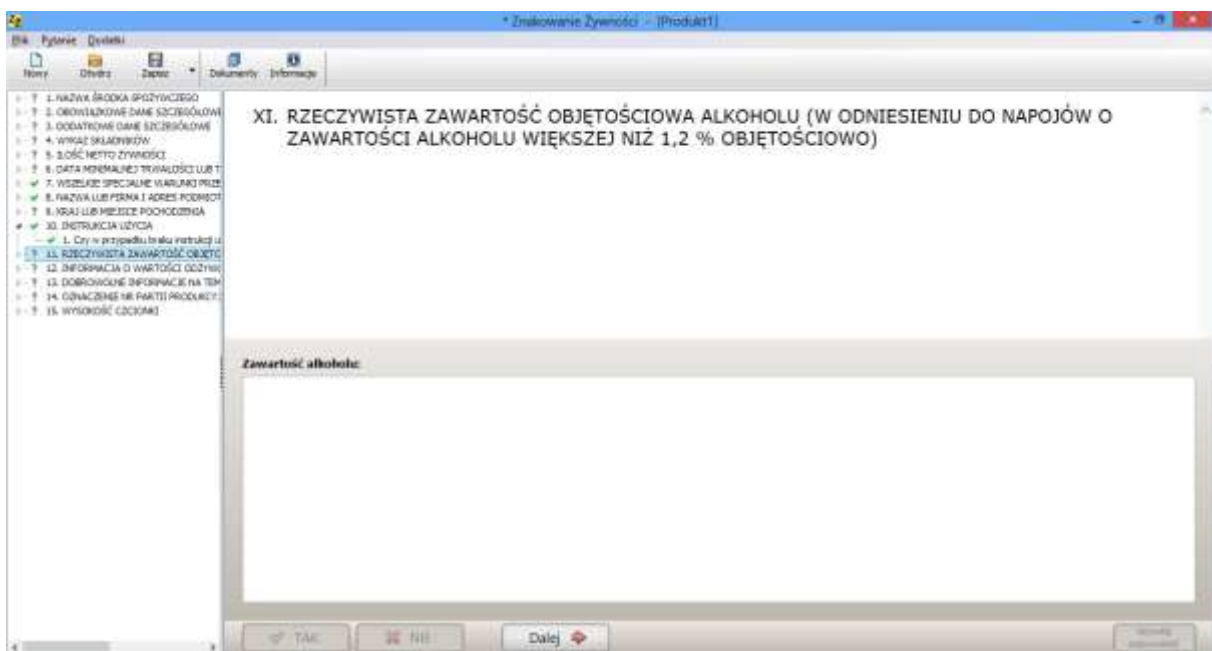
* Znakowanie Żywności - [Produkt1]

Plik Pytanie Dodatki

Nowy Otwórz Zapisz Dokumenty Informacje

1. NAZWA ŚRODKA SPOŻYWCZEGO
2. OBOWIĄZKOWE DANE SZCZEGÓŁOWE
3. DODATKOWE DANE SZCZEGÓŁOWE
4. WYKAZ SKŁADNIKÓW
5. ILOŚĆ NETTO ŻYWNOŚCI
6. DATA MINIMALNEJ TRWAŁOŚCI LUB T
7. WSZELKIE SPECJALNE WARUNKI PRZE
8. NAZWA LUB FIRMA I ADRES PODMIOT
9. KRAJ LUB MIEJSCE POCHODZENIA
10. INSTRUKCJA UŻYCIA
1. Czy w przypadku braku instrukcji u
11. RZECZYWISTA ZAWARTOŚĆ OBJĘTO
12. INFORMACJA O WARTOŚCI ODŻYWC
13. DOBROWOLNE INFORMACJE NA TEM
14. OZNACZENIE NR PARTII PRODUKCJ
15. WYSOKOŚĆ CZCIONKI

XI. RZECZYWISTA ZAWARTOŚĆ OBJĘTOŚCIOWA ALKOHOLU (W ODNIESIENIU DO NAPOJÓW O ZAWARTOŚCI ALKOHOLU WIĘKSZEJ NIŻ 1,2 % OBJĘTOŚCIOWO)

Zawartość alkoholu:

TAK NIE Dalej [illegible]